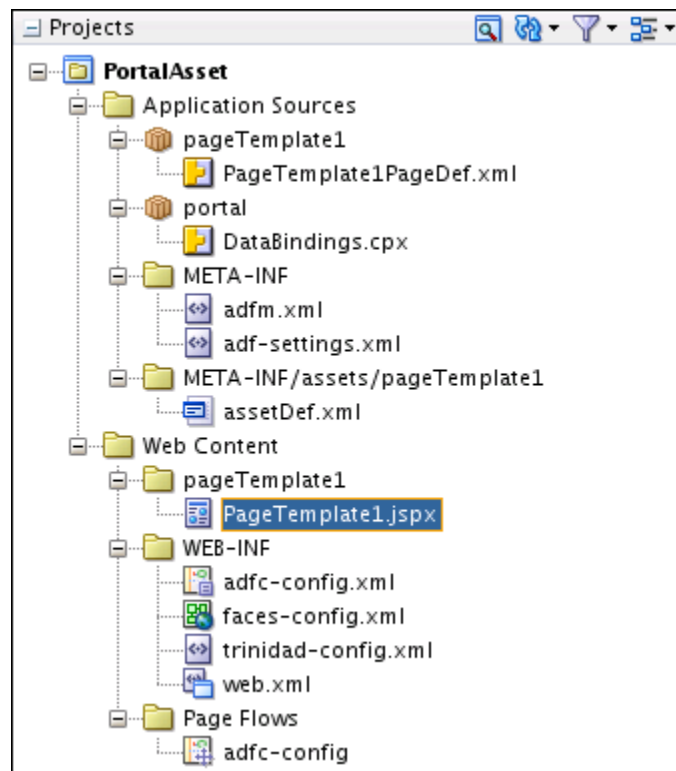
Projects

PortalAsset
Application Sources
pageTemplate1
PageTemplate1PageDef.xml
portal
DataBindings.cpx
META-INF
adfm.xml
adf-settings.xml
META-INF/assets/pageTemplate1
assetDef.xml
Web Content
pageTemplate1
PageTemplate1.jspx
WEB-INF
adfc-config.xml
faces-config.xml
trinidad-config.xml
web.xml
Page Flows
adfc-config